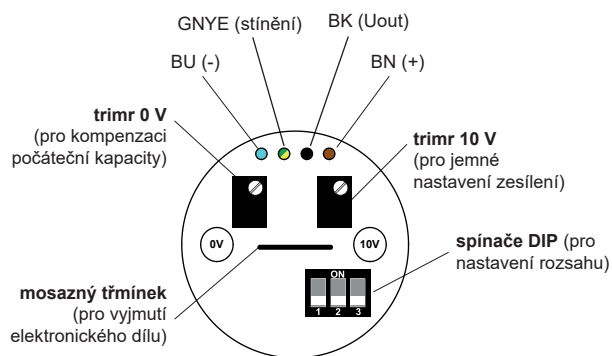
GNYE (stínění)

BK (Uout)

BU (-)

BN (+)

**trimr 0 V** (pro kompenzaci počáteční kapacity)

**trimr 10 V** (pro jemné nastavení zesílení)

0V

10V

ON

1 2 3

**spínače DIP** (pro nastavení rozsahu)

**mosazný třmínek** (pro vyjmutí elektronického dílu)